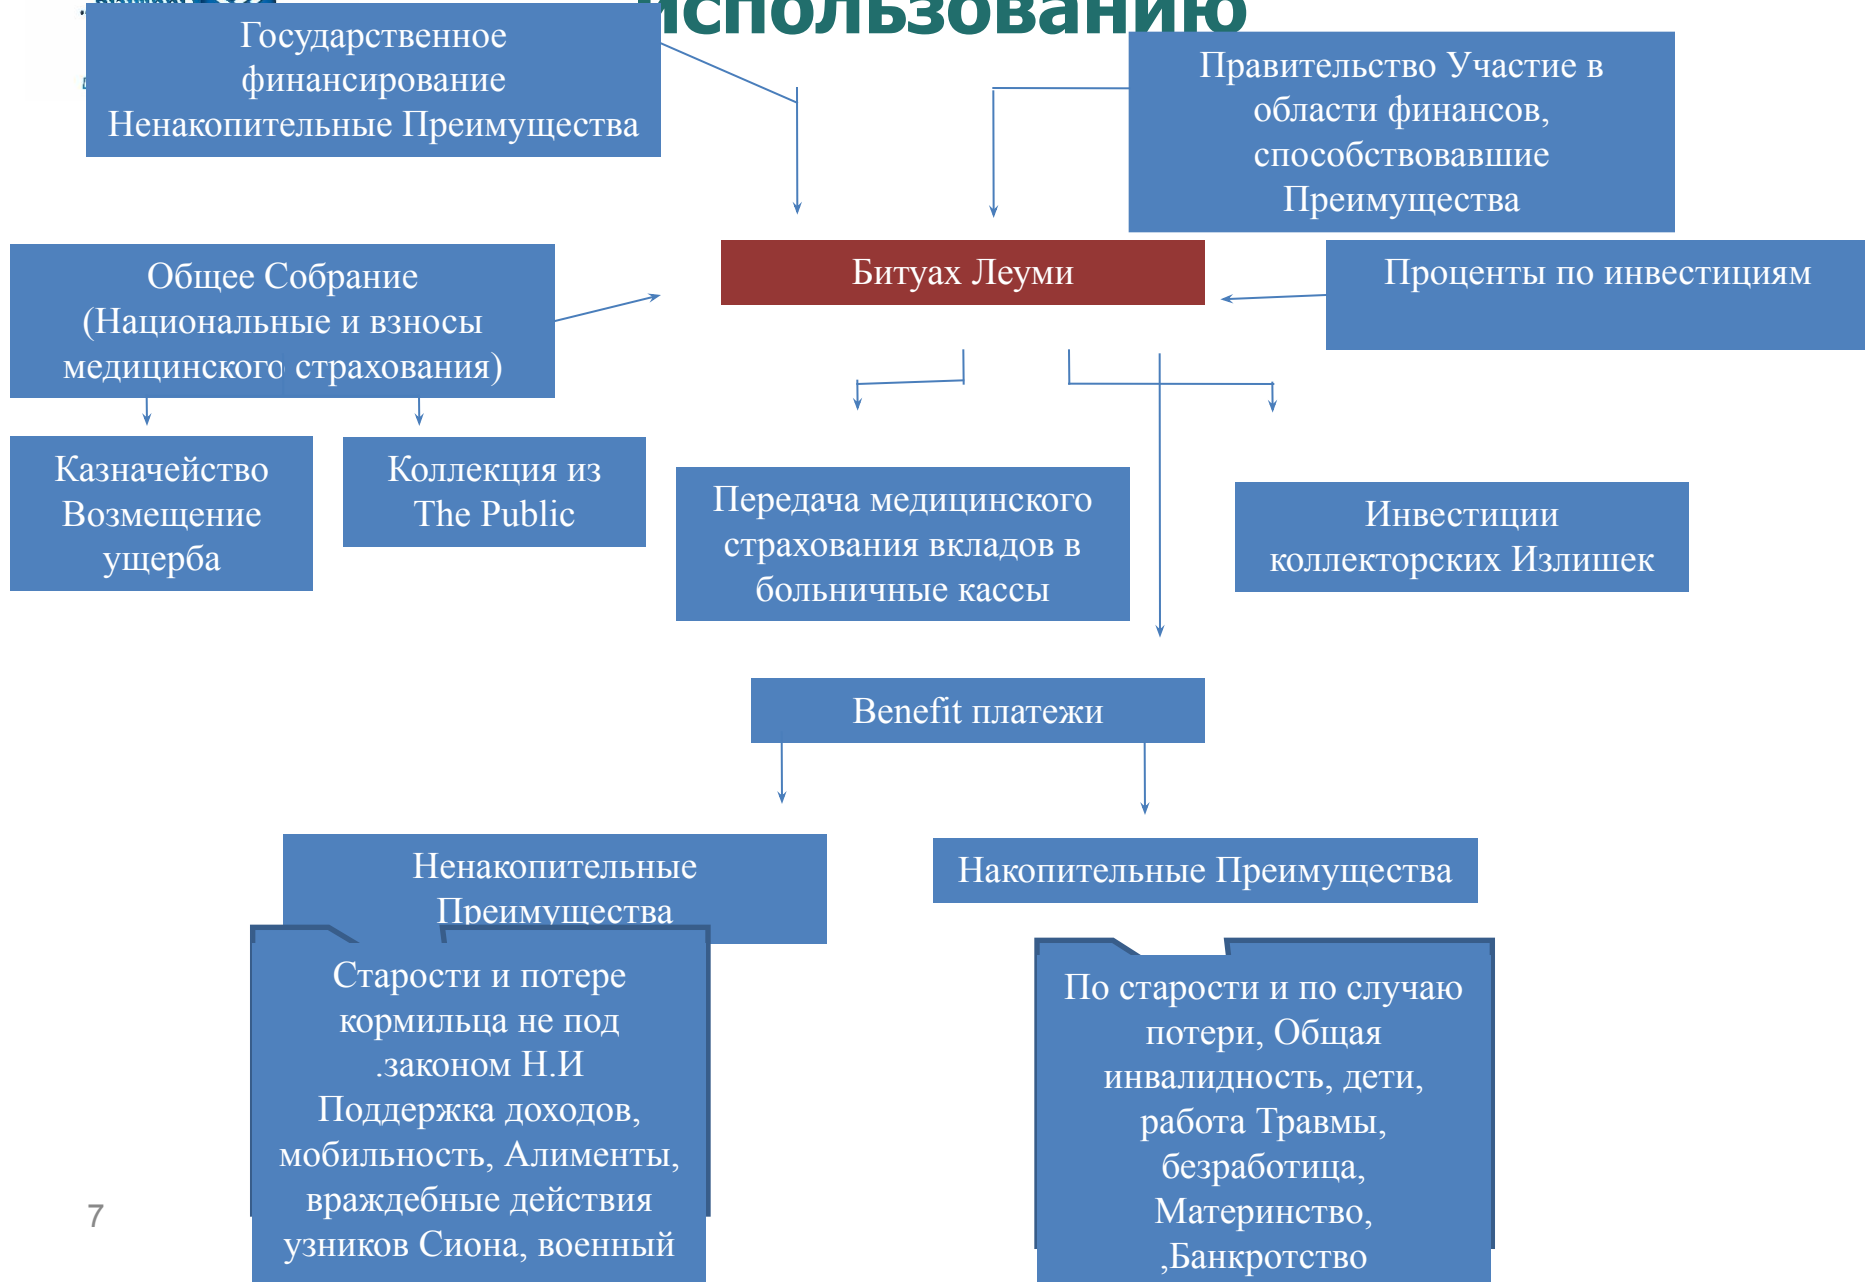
использованию

Государственное финансирование Ненакопительные Преимущества

Правительство Участие в области финансов, способствовавшие Преимущества

Общее Собрание (Национальные и взносы медицинского страхования)

Битуах Леуми

Проценты по инвестициям

Казначейство Возмещение ущерба

Коллекция из The Public

Передача медицинского страхования вкладов в больничные кассы

Инвестиции коллекторских Излишек

Benefit платежи

Ненакопительные Преимущества

Накопительные Преимущества

Старости и потере кормильца не под .законом Н.И Поддержка доходов, мобильность, Алименты, враждебные действия узников Сиона, военный

По старости и по случаю потери, Общая инвалидность, дети, работа Травмы, безработица, Материнство, ,Банкротство

7